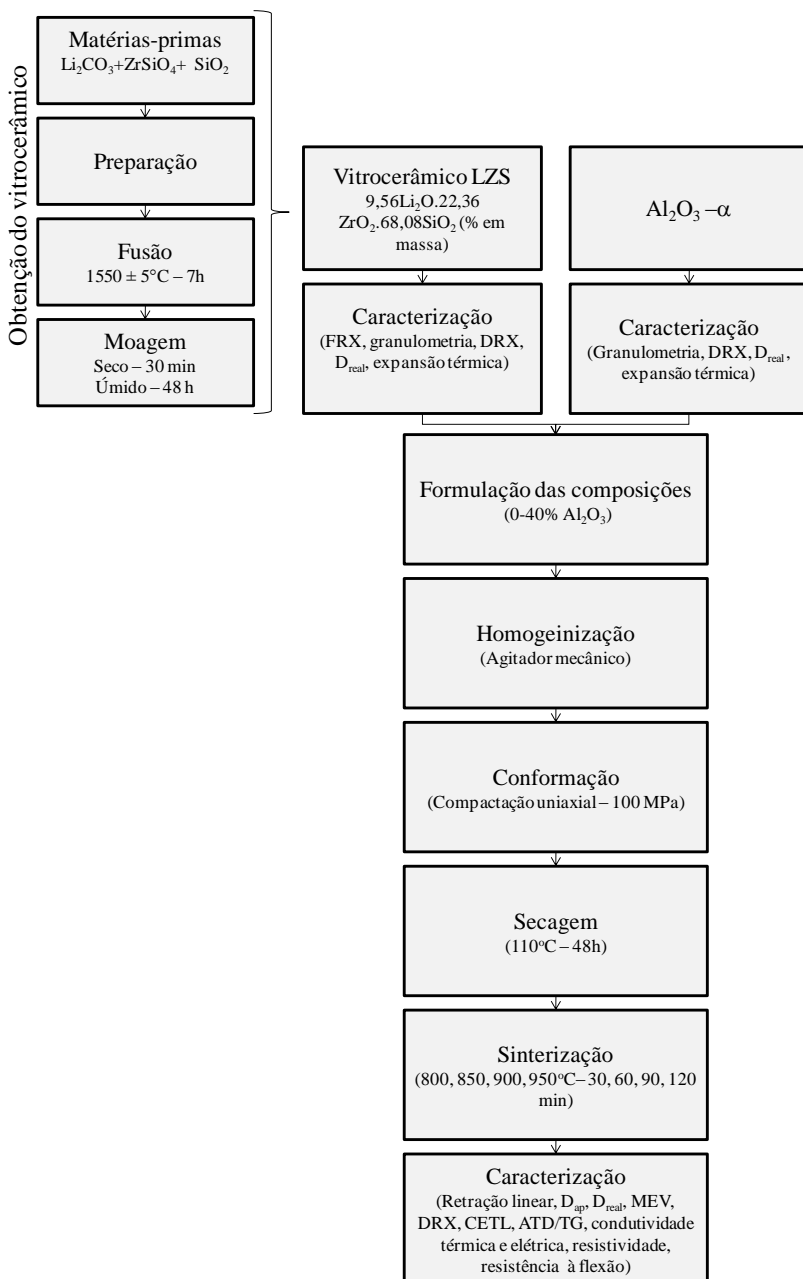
Obtenção do vitrocerâmico

Matérias-primas
$Li_2CO_3$+$ZrSiO_4$+ $SiO_2$

Preparação

Fusão
1550 ± 5°C – 7h

Moagem
Seco – 30 min
Úmido – 48 h

Vitrocerâmico LZS
9,56$Li_2O$.22,36 $ZrO_2$.68,08$SiO_2$ (% em massa)

$Al_2O_3$ –α

Caracterização
(FRX, granulometria, DRX, $D_{real}$, expansão térmica)

Caracterização
(Granulometria, DRX, $D_{real}$, expansão térmica)

Formulação das composições
(0-40% $Al_2O_3$)

Homogeinização
(Agitador mecânico)

Conformação
(Compactação uniaxial – 100 MPa)

Secagem
(110°C – 48h)

Sinterização
(800, 850, 900, 950°C – 30, 60, 90, 120 min)

Caracterização
(Retração linear, $D_{ap}$, $D_{real}$, MEV, DRX, CETL, ATD/TG, condutividade térmica e elétrica, resistividade, resistência à flexão)